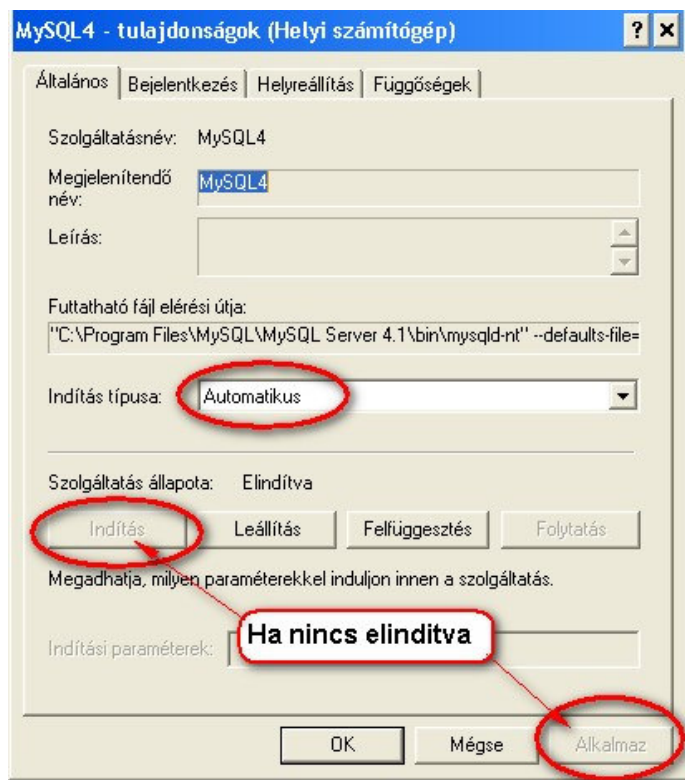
MySQL4 - tulajdonságok (Helyi számítógép)

?

Általános | Bejelentkezés | Helyreállítás | Függőségek

Szolgáltatásnév: MySQL4

Megjelenítendő név: MySQL4

Leírás:

Futtatható fájl elérési útja:

"C:\Program Files\MySQL\MySQL Server 4.1\bin\mysqld-nt" --defaults-file=

Indítás típusa: Automatikus

Szolgáltatás állapota: Elindítva

Indítás | Leállítás | Felfüggesztés | Folytatás

Megadhatja, milyen paraméterekkel induljon innen a szolgáltatás.

Ha nincs elinditva

Indítási paraméterek:

OK | Mégse | Alkalmaz